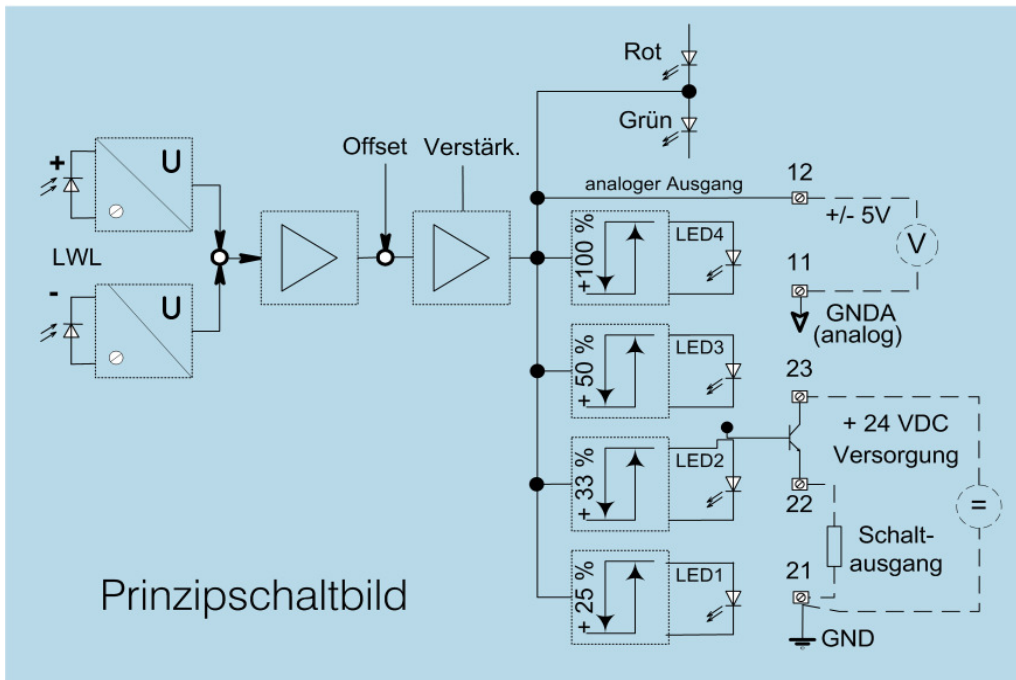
Rot

Grün

Offset

Verstärk.

+

U

LWL

-

U

12

analoger Ausgang

+/- 5V

V

+100 %

LED4

11

GNDA (analog)

+ 50 %

LED3

23

+ 24 VDC Versorgung

+ 33 %

LED2

22

=

Schaltausgang

+ 25 %

LED1

21

Prinzipschaltbild

GND